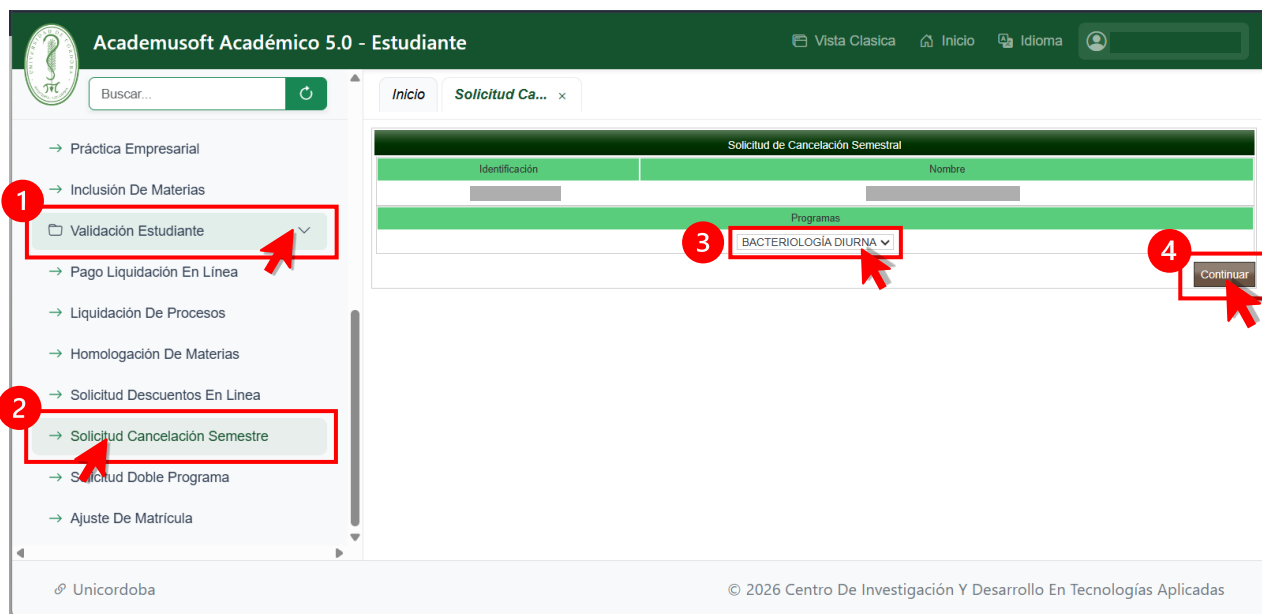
Academusoft Académico 5.0 - Estudiante

Vista Clasica  Inicio  Idioma

Buscar...

→ Práctica Empresarial
→ Inclusión De Materias
Validación Estudiante
→ Pago Liquidación En Línea
→ Liquidación De Procesos
→ Homologación De Materias
→ Solicitud Descuentos En Linea
→ Solicitud Cancelación Semestre
→ Solicitud Doble Programa
→ Ajuste De Matrícula

1
2
3
4

Inicio | Solicitud Ca... ×

Solicitud de Cancelación Semestral

| Identificación | Nombre |
|---|---|
| | |

Programas
BACTERIOLOGÍA DIURNA

Continuar

Unicordoba

© 2026 Centro De Investigación Y Desarrollo En Tecnologías Aplicadas